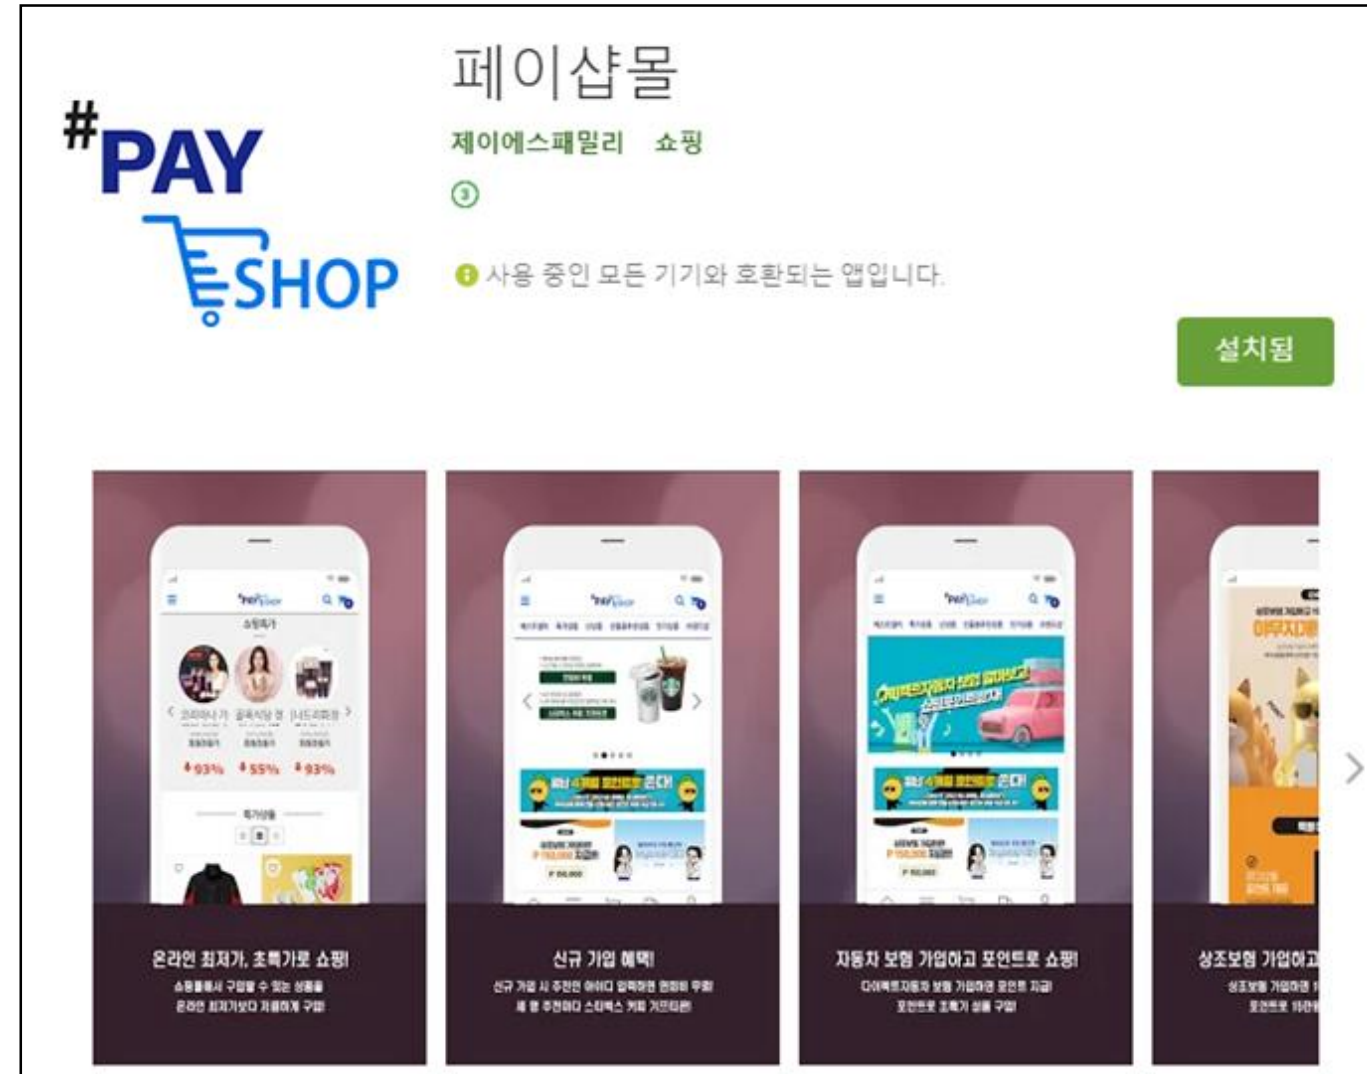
#PAY SHOP

페이샵몰

제이에스패밀리 쇼핑

③

사용 중인 모든 기기와 호환되는 앱입니다.

설치됨

$\downarrow$93% $\downarrow$55% $\downarrow$93%

온라인 최저가, 초특가로 쇼핑!

쇼핑몰에서 구입할 수 있는 상품을 온라인 최저가보다 저렴하게 구입!

신규 가입 혜택!

신규 가입 시 추천인 아이디 입력하면 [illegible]

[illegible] 스타벅스 커피 기프티콘!

자동차 보험 가입하고 포인트로 쇼핑!

다이렉트자동차 보험 가입하면 포인트 지급

포인트로 초특가 상품 구입!

상조보험 가입하고

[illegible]

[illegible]